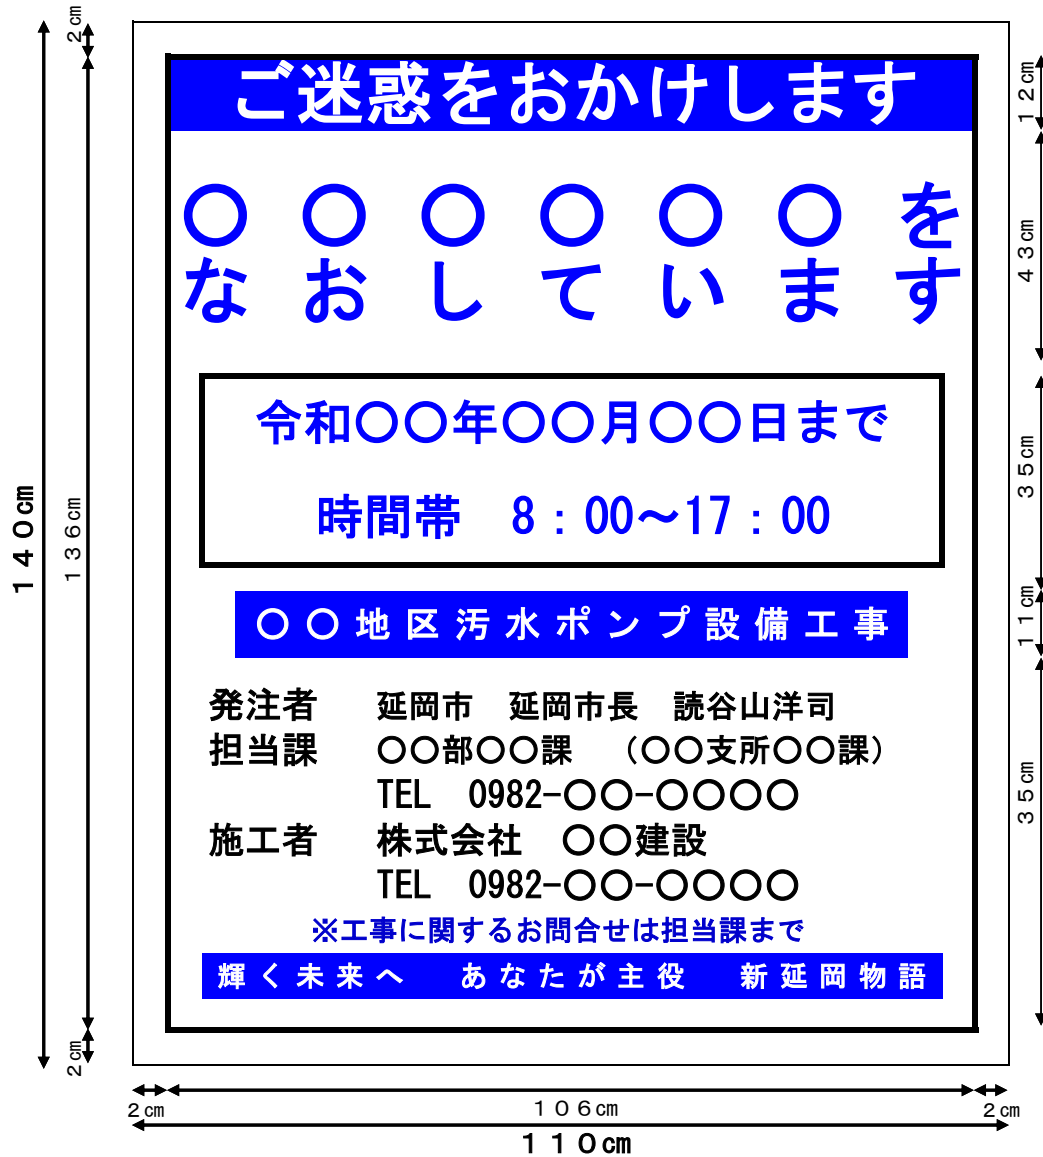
２㎝
１４０㎝
１３６㎝
２㎝

ご迷惑をおかけします

〇〇〇〇〇〇を
なおしています

令和〇〇年〇〇月〇〇日まで

時間帯　8：00～17：00

〇〇地区汚水ポンプ設備工事

発注者　延岡市　延岡市長　読谷山洋司
担当課　〇〇部〇〇課　（〇〇支所〇〇課）
TEL　0982-〇〇-〇〇〇〇
施工者　株式会社　〇〇建設
TEL　0982-〇〇-〇〇〇〇
※工事に関するお問合せは担当課まで

輝く未来へ　あなたが主役　新延岡物語

１２㎝
４３㎝
３５㎝
１１㎝
３５㎝

２㎝
１０６㎝
２㎝
１１０㎝